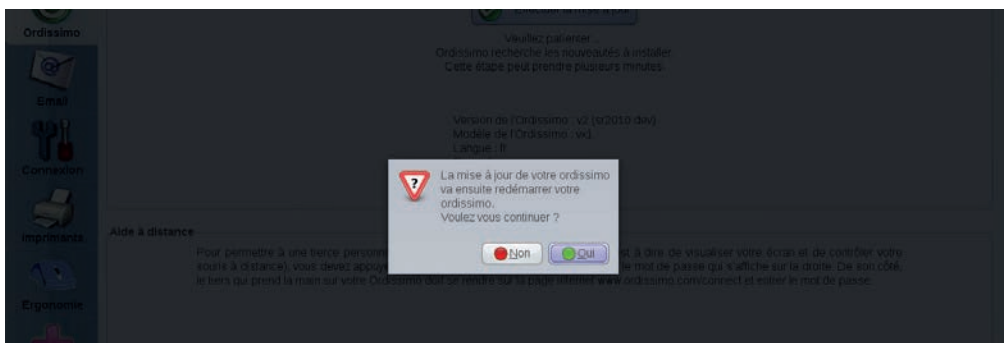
Ordissimo

Email

Connexion

Imprimante

Ergonomie

Veuillez patienter...
Ordissimo recherche les nouveautés à installer.
Cette étape peut prendre plusieurs minutes.

Version de l'Ordissimo : v2 (o2010 dev)
Modèle de l'Ordissimo : vx
Langue : fr

La mise à jour de votre ordissimo va ensuite redémarrer votre ordissimo.
Voulez vous continuer ?

Non
Oui

Aide à distance

Pour permettre à une tierce personne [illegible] c'est à dire de visualiser votre écran et de contrôler votre souris à distance), vous devez appuyer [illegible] le mot de passe qui s'affiche sur la droite. De son côté, le tiers qui prend la main sur votre Ordissimo doit se rendre sur la page internet www.ordissimo.com/connect et entrer le mot de passe.